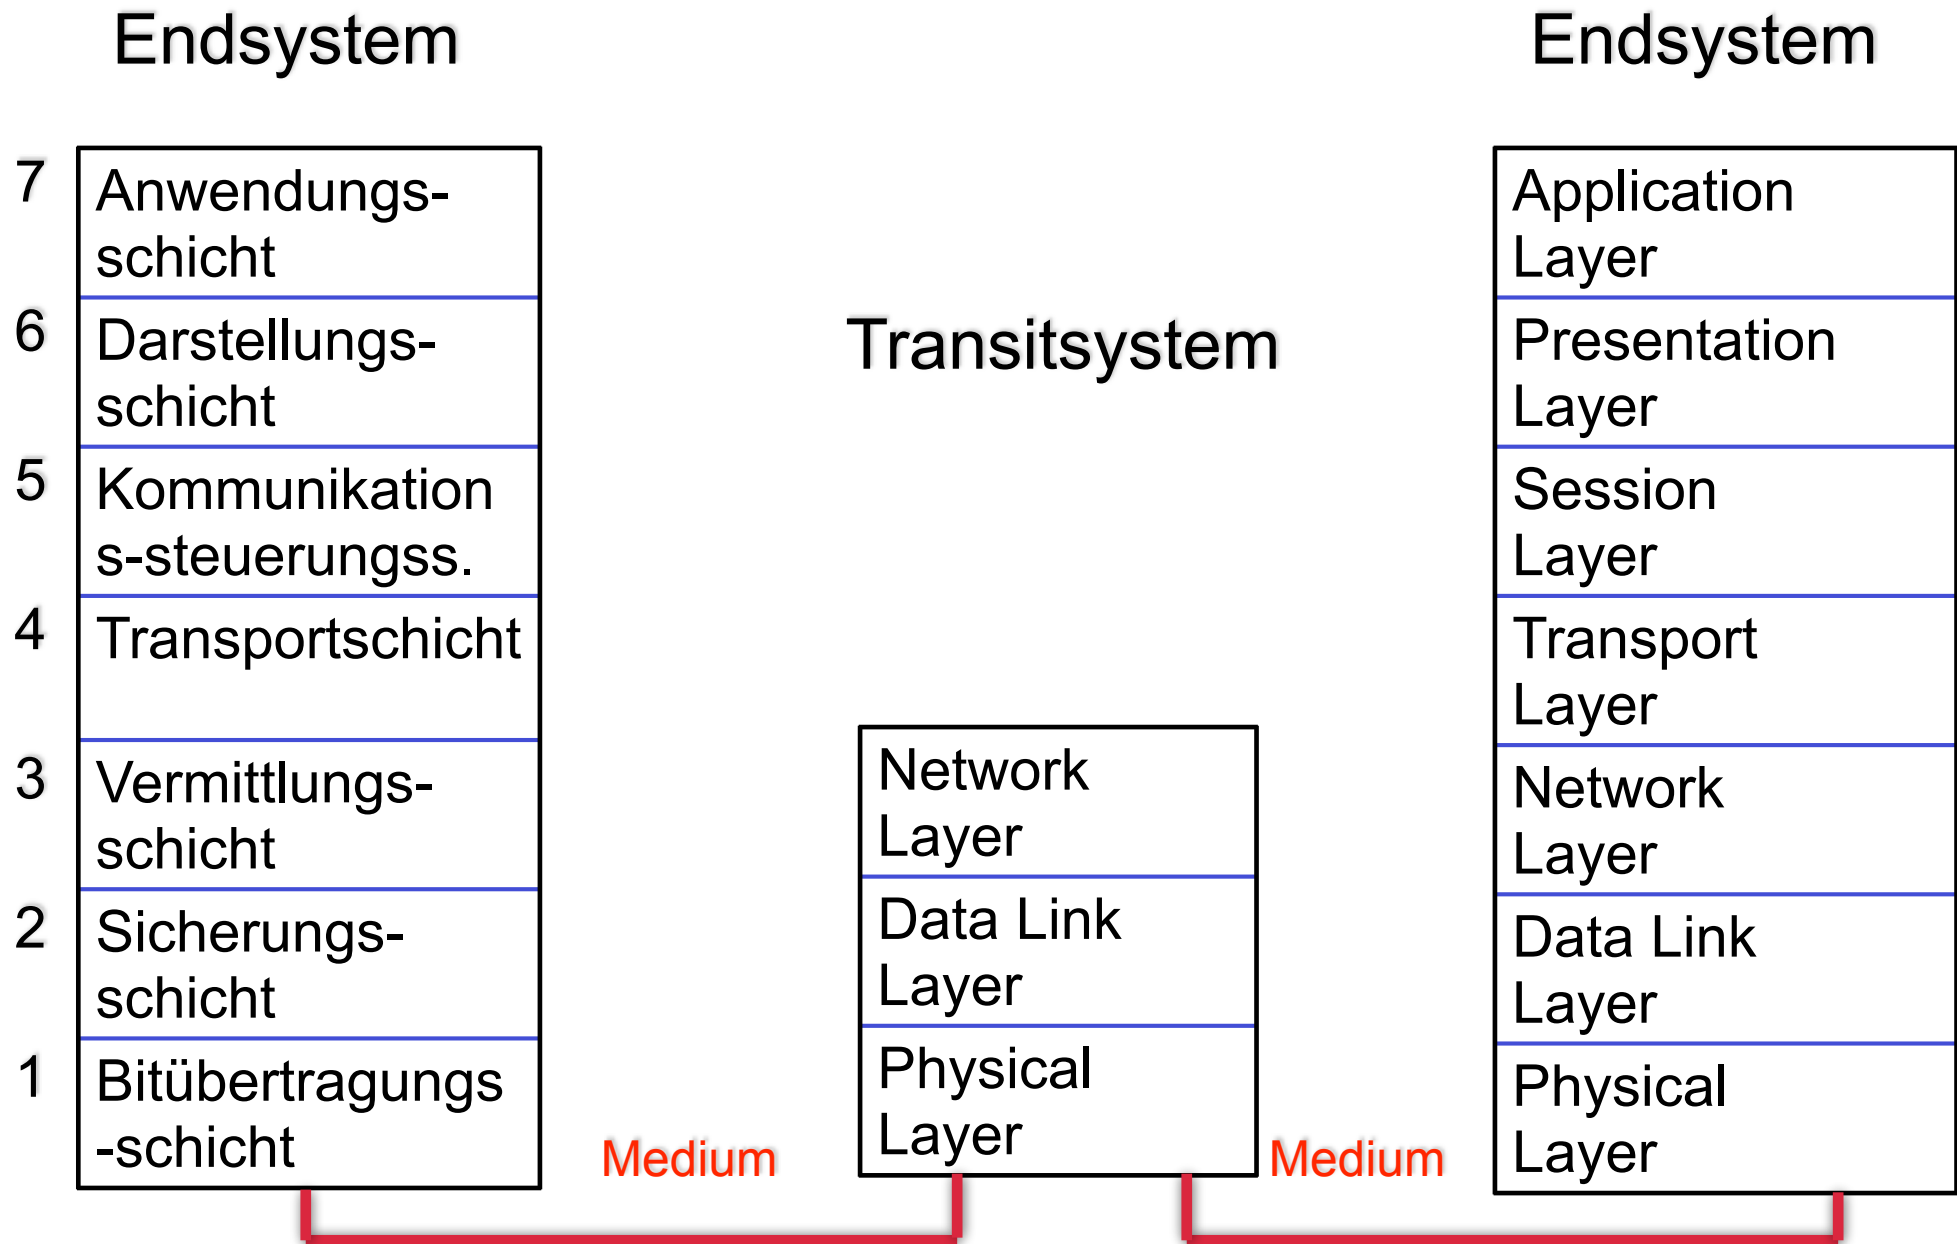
Endsystem

Endsystem

7 Anwendungs-schicht

6 Darstellungs-schicht

5 Kommunikation s-steuerungss.

4 Transportschicht

3 Vermittlungs-schicht

2 Sicherungs-schicht

1 Bitübertragungs -schicht

Transitsystem

Network Layer

Data Link Layer

Physical Layer

Application Layer

Presentation Layer

Session Layer

Transport Layer

Network Layer

Data Link Layer

Physical Layer

Medium

Medium